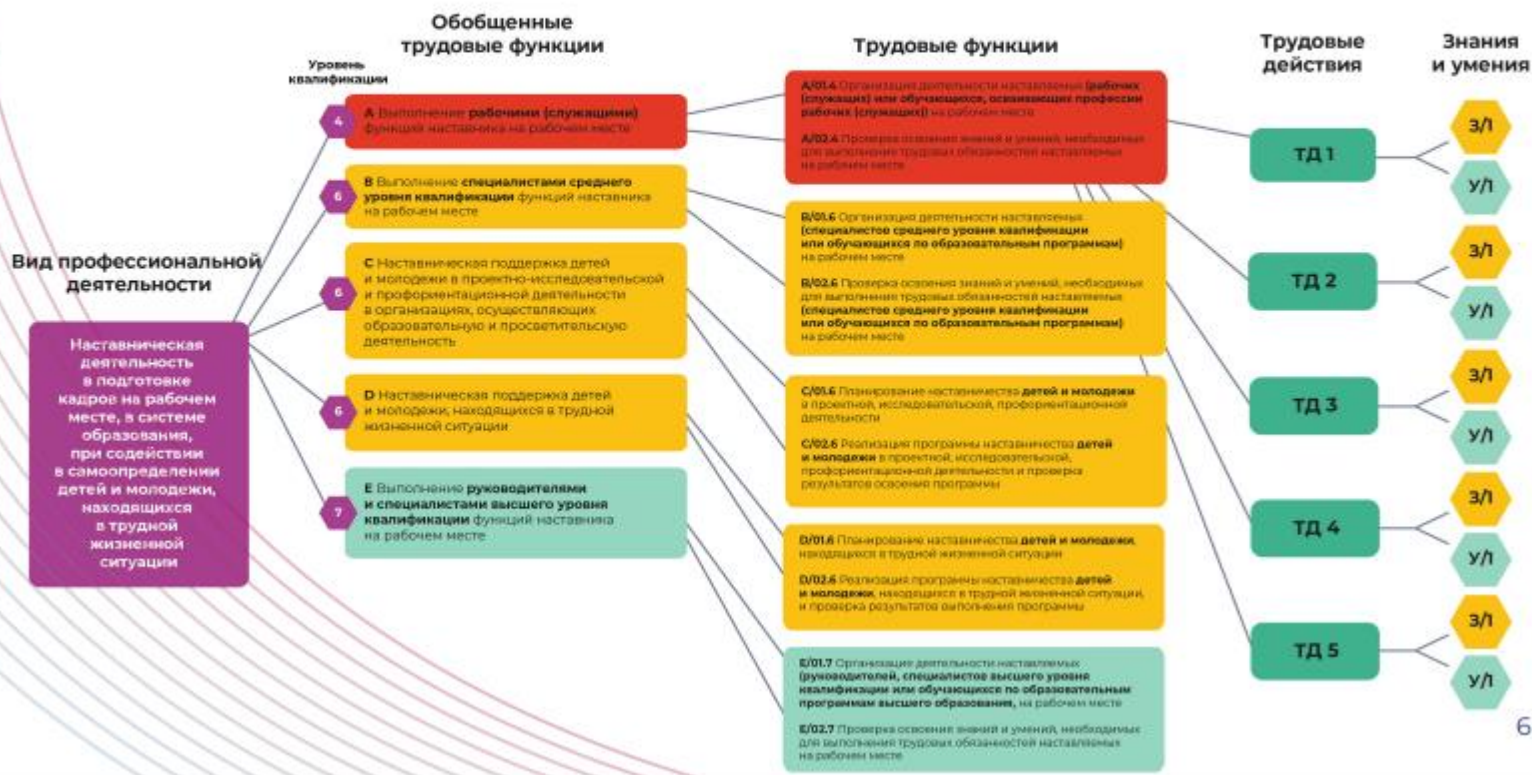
Вид профессиональной деятельности

Наставническая деятельность в подготовке кадров на рабочем месте, в системе образования, при содействии в самоопределении детей и молодежи, находящихся в трудной жизненной ситуации

Обобщенные трудовые функции

Уровень квалификации

4 A Выполнение рабочими (служащими) функций наставника на рабочем месте

6 B Выполнение специалистами среднего уровня квалификации функций наставника на рабочем месте

6 C Наставническая поддержка детей и молодежи в проектно-исследовательской и профориентационной деятельности в организациях, осуществляющих образовательную и просветительскую деятельность

6 D Наставническая поддержка детей и молодежи, находящихся в трудной жизненной ситуации

7 E Выполнение руководителями и специалистами высшего уровня квалификации функций наставника на рабочем месте

Трудовые функции

A/01.4 Организация деятельности наставляемых (рабочих (служащих) или обучающихся, осваивающих профессии рабочих (служащих)) на рабочем месте

A/02.4 Проверка освоения знаний и умений, необходимых для выполнения трудовых обязанностей наставляемых на рабочем месте

B/01.6 Организация деятельности наставляемых (специалистов среднего уровня квалификации или обучающихся по образовательным программам) на рабочем месте

B/02.6 Проверка освоения знаний и умений, необходимых для выполнения трудовых обязанностей наставляемых (специалистов среднего уровня квалификации или обучающихся по образовательным программам) на рабочем месте

C/01.6 Планирование наставничества детей и молодежи в проектной, исследовательской, профориентационной деятельности

C/02.6 Реализация программы наставничества детей и молодежи в проектной, исследовательской, профориентационной деятельности и проверка результатов освоения программы

D/01.6 Планирование наставничества детей и молодежи, находящихся в трудной жизненной ситуации

D/02.6 Реализация программы наставничества детей и молодежи, находящихся в трудной жизненной ситуации, и проверка результатов выполнения программы

E/01.7 Организация деятельности наставляемых (руководителей, специалистов высшего уровня квалификации или обучающихся по образовательным программам высшего образования, на рабочем месте

E/02.7 Проверка освоения знаний и умений, необходимых для выполнения трудовых обязанностей наставляемых на рабочем месте

Трудовые действия

ТД 1

ТД 2

ТД 3

ТД 4

ТД 5

Знания и умения

З/Л
У/Л
З/Л
У/Л
З/Л
У/Л
З/Л
У/Л
З/Л
У/Л

6